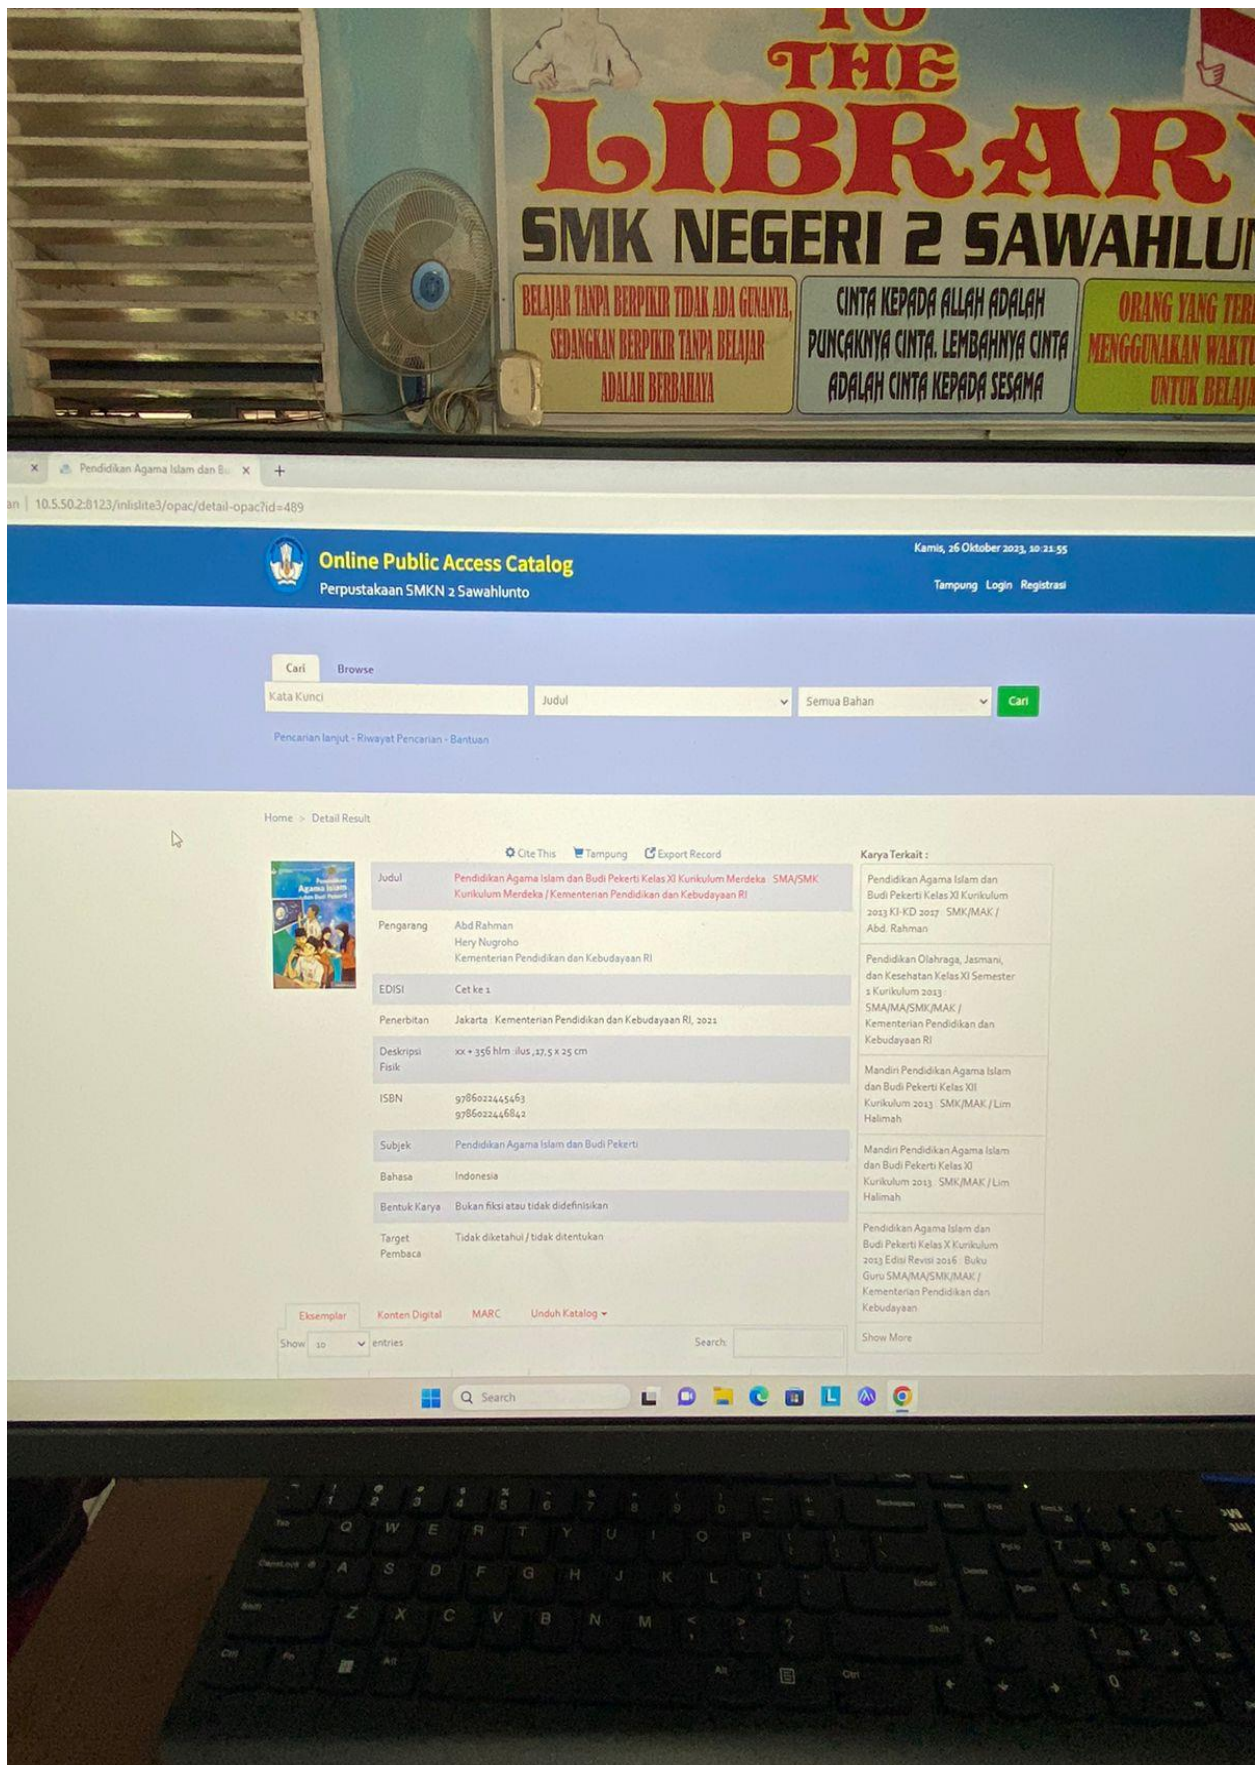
TO THE LIBRARY
SMK NEGERI 2 SAWAHLU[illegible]

BELAJAR TANPA BERPIKIR TIDAK ADA GUNANYA, SEDANGKAN BERPIKIR TANPA BELAJAR ADALAH BERBAHAYA

CINTA KEPADA ALLAH ADALAH PUNCAKNYA CINTA. LEMBAHNYA CINTA ADALAH CINTA KEPADA SESAMA

ORANG YANG TER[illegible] MENGGUNAKAN WAKT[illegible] UNTUK BELAJ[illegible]

Pendidikan Agama Islam dan B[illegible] ×
10.5.50.2:8123/inlislite3/opac/detail-opac?id=489

Online Public Access Catalog
Perpustakaan SMKN 2 Sawahlunto
Kamis, 26 Oktober 2023, 10:21:55
Tampung Login Registrasi

Cari Browse
Kata Kunci
Judul
Semua Bahan
Cari
Pencarian lanjut - Riwayat Pencarian - Bantuan

Home > Detail Result

Cite This Tampung Export Record

| Judul | Pendidikan Agama Islam dan Budi Pekerti Kelas XI Kurikulum Merdeka : SMA/SMK Kurikulum Merdeka / Kementerian Pendidikan dan Kebudayaan RI |
|---|---|
| Pengarang | Abd Rahman<br>Hery Nugroho<br>Kementerian Pendidikan dan Kebudayaan RI |
| EDISI | Cet ke 1 |
| Penerbitan | Jakarta : Kementerian Pendidikan dan Kebudayaan RI, 2021 |
| Deskripsi Fisik | xx + 356 hlm : ilus ; 17,5 x 25 cm |
| ISBN | 9786022445463<br>9786022446842 |
| Subjek | Pendidikan Agama Islam dan Budi Pekerti |
| Bahasa | Indonesia |
| Bentuk Karya | Bukan fiksi atau tidak didefinisikan |
| Target Pembaca | Tidak diketahui / tidak ditentukan |

Karya Terkait :
Pendidikan Agama Islam dan Budi Pekerti Kelas XI Kurikulum 2013 KI-KD 2017 : SMK/MAK / Abd. Rahman
Pendidikan Olahraga, Jasmani, dan Kesehatan Kelas XI Semester 1 Kurikulum 2013 : SMA/MA/SMK/MAK / Kementerian Pendidikan dan Kebudayaan RI
Mandiri Pendidikan Agama Islam dan Budi Pekerti Kelas XII Kurikulum 2013 : SMK/MAK / Lim Halimah
Mandiri Pendidikan Agama Islam dan Budi Pekerti Kelas XI Kurikulum 2013 : SMK/MAK / Lim Halimah
Pendidikan Agama Islam dan Budi Pekerti Kelas X Kurikulum 2013 Edisi Revisi 2016 : Buku Guru SMA/MA/SMK/MAK / Kementerian Pendidikan dan Kebudayaan
Show More

Eksemplar Konten Digital MARC Unduh Katalog
Show 10 entries Search:

Search